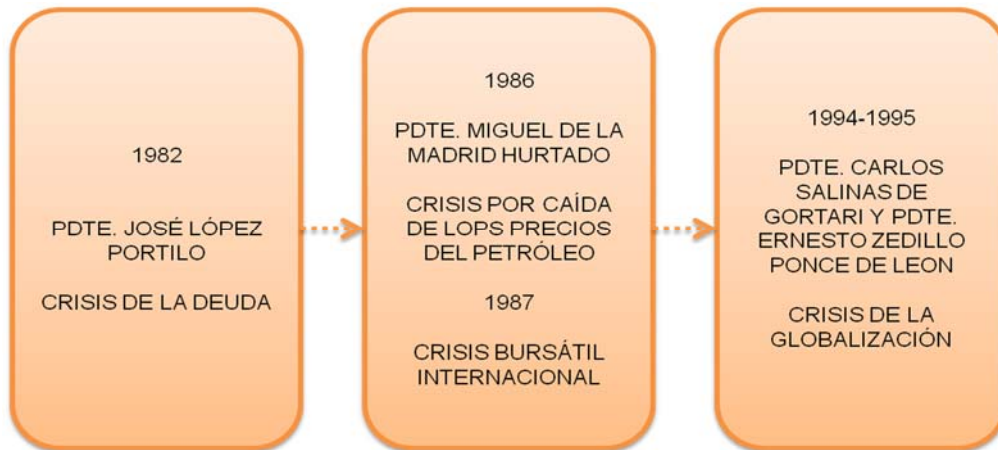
1982

PDTE. JOSÉ LÓPEZ PORTILO

CRISIS DE LA DEUDA

1986

PDTE. MIGUEL DE LA MADRID HURTADO

CRISIS POR CAÍDA DE LOPS PRECIOS DEL PETRÓLEO

1987

CRISIS BURSÁTIL INTERNACIONAL

1994-1995

PDTE. CARLOS SALINAS DE GORTARI Y PDTE. ERNESTO ZEDILLO PONCE DE LEON

CRISIS DE LA GLOBALIZACIÓN